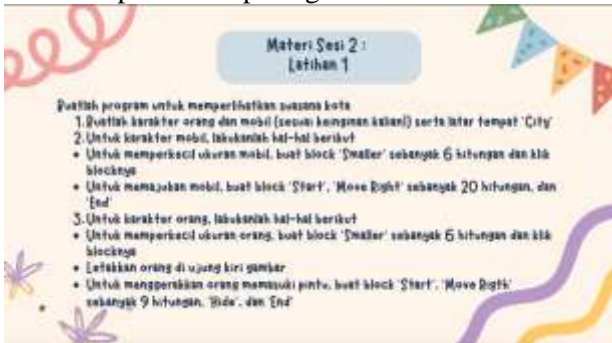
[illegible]

Materi Sesi 2 :
Latihan 1

Buatlah program untuk memperlihatkan suasana kota
1. Buatlah karakter orang dan mobil (sesuai keinginan kalian) serta latar tempat 'City'
2. Untuk karakter mobil, lakukanlah hal-hal berikut
• Untuk memperkecil ukuran mobil, buat block 'Smaller' sebanyak 6 hitungan dan klik blocknya
• Untuk memajukan mobil, buat block 'Start', 'Move Right' sebanyak 20 hitungan, dan 'End'
3. Untuk karakter orang, lakukanlah hal-hal berikut
• Untuk memperkecil ukuran orang, buat block 'Smaller' sebanyak 6 hitungan dan klik blocknya
• Letakkan orang di ujung kiri gambar
• Untuk menggerakkan orang memasuki pintu, buat block 'Start', 'Move Rigth' sebanyak 9 hitungan, 'Hide', dan 'End'